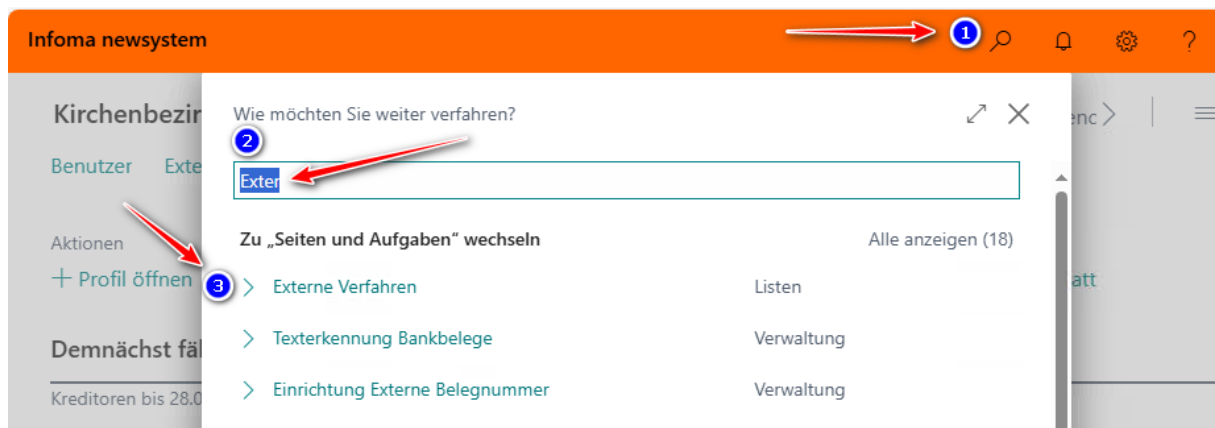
Infoma newsystem

1

?

Kirchenbezir

Benutzer Exte

Aktionen

+ Profil öffnen

Demnächst fäl

Kreditoren bis 28.0

enc >

att

Wie möchten Sie weiter verfahren?

2

Exter

Zu „Seiten und Aufgaben“ wechseln

Alle anzeigen (18)

3

> Externe Verfahren Listen

> Texterkennung Bankbelege Verwaltung

> Einrichtung Externe Belegnummer Verwaltung